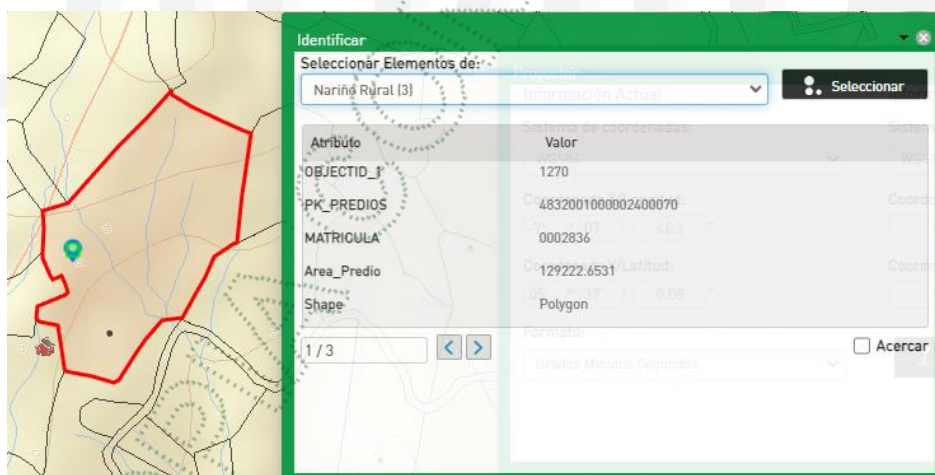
Identificar

Seleccionar Elementos de:

Nariño Rural (3)

Seleccionar

| Atributo | Valor |
|---|---|
| OBJECTID_1 | 1270 |
| PK_PREDIOS | 48320010000024000070 |
| MATRICULA | 0002836 |
| Area_Predio | 129222.6531 |
| Shape | Polygon |

1 / 3

Acercar